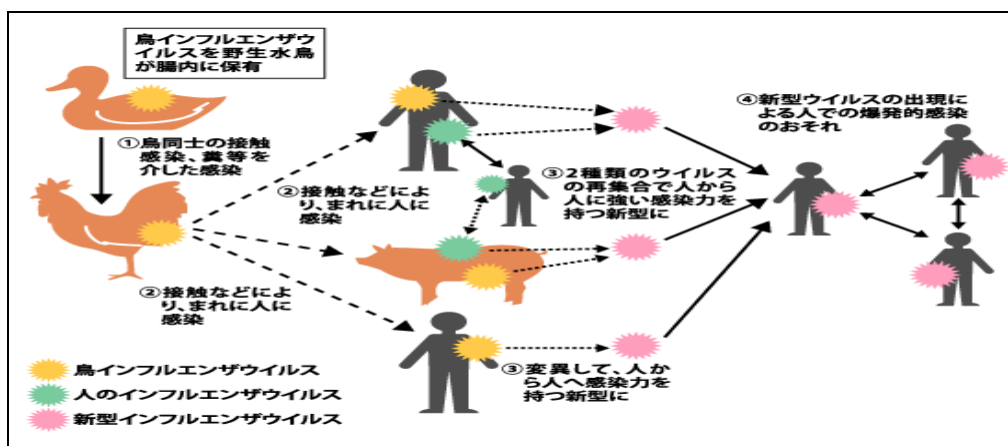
鳥インフルエンザウイルスを野生水鳥が腸内に保有

①鳥同士の接触感染、糞等を介した感染

②接触などにより、まれに人に感染

②接触などにより、まれに人に感染

③2種類のウイルスの再集合で人から人に強い感染力を持つ新型に

③変異して、人から人へ感染力を持つ新型に

④新型ウイルスの出現による人での爆発的感染のおそれ

鳥インフルエンザウイルス
人のインフルエンザウイルス
新型インフルエンザウイルス